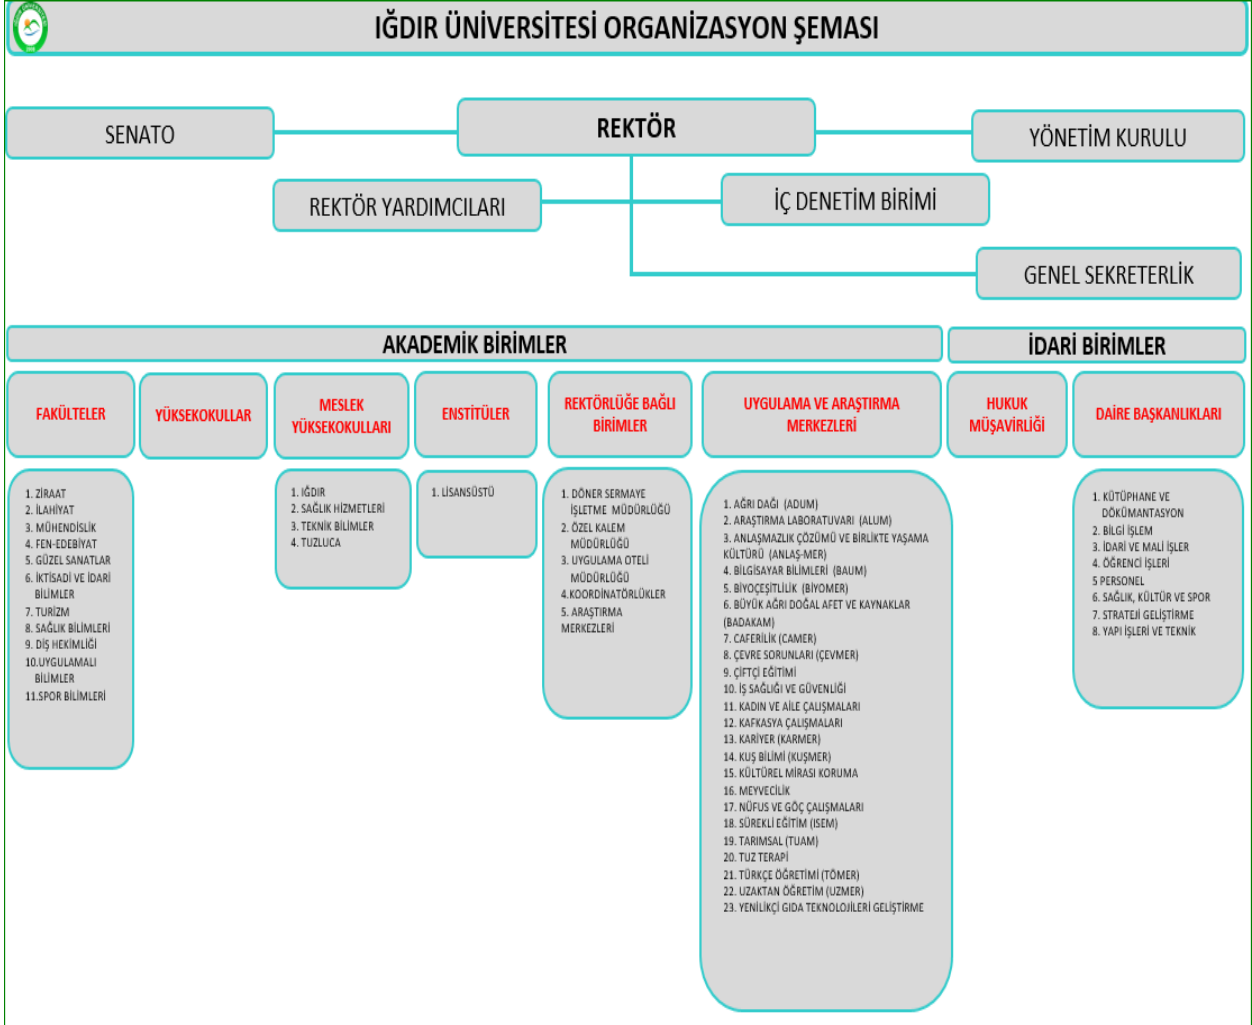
IĞDIR ÜNİVERSİTESİ ORGANİZASYON ŞEMASI

SENATO

REKTÖR

YÖNETİM KURULU

REKTÖR YARDIMCILARI

İÇ DENETİM BİRİMİ

GENEL SEKRETERLİK

AKADEMİK BİRİMLER

İDARİ BİRİMLER

FAKÜLTELER

YÜKSEKOKULLAR

MESLEK YÜKSEKOKULLARI

ENSTİTÜLER

REKTÖRLÜĞE BAĞLI BİRİMLER

UYGULAMA VE ARAŞTIRMA MERKEZLERİ

HUKUK MÜŞAVİRLİĞİ

DAİRE BAŞKANLIKLARI

1. ZİRAAT
2. İLAHİYAT
3. MÜHENDİSLİK
4. FEN-EDEBİYAT
5. GÜZEL SANATLAR
6. İKTİSADİ VE İDARİ BİLİMLER
7. TURİZM
8. SAĞLIK BİLİMLERİ
9. DİŞ HEKİMLİĞİ
10.UYGULAMALI BİLİMLER
11.SPOR BİLİMLERİ

1. IĞDIR
2. SAĞLIK HİZMETLERİ
3. TEKNİK BİLİMLER
4. TUZLUCA

1. LİSANSÜSTÜ

1. DÖNER SERMAYE İŞLETME MÜDÜRLÜĞÜ
2. ÖZEL KALEM MÜDÜRLÜĞÜ
3. UYGULAMA OTELİ MÜDÜRLÜĞÜ
4.KOORDİNATÖRLÜKLER
5. ARAŞTIRMA MERKEZLERİ

1. AĞRI DAĞI (ADUM)
2. ARAŞTIRMA LABORATUVARI (ALUM)
3. ANLAŞMAZLIK ÇÖZÜMÜ VE BİRLİKTE YAŞAMA KÜLTÜRÜ (ANLAŞ-MER)
4. BİLGİSAYAR BİLİMLERİ (BAUM)
5. BİYOÇEŞİTLİLİK (BİYOMER)
6. BÜYÜK AĞRI DOĞAL AFET VE KAYNAKLAR (BADAKAM)
7. CAFERİLİK (CAMER)
8. ÇEVRE SORUNLARI (ÇEVMER)
9. ÇİFTÇİ EĞİTİMİ
10. İŞ SAĞLIĞI VE GÜVENLİĞİ
11. KADIN VE AİLE ÇALIŞMALARI
12. KAFKASYA ÇALIŞMALARI
13. KARİYER (KARMER)
14. KUŞ BİLİMİ (KUŞMER)
15. KÜLTÜREL MİRASI KORUMA
16. MEYVECİLİK
17. NÜFUS VE GÖÇ ÇALIŞMALARI
18. SÜREKLİ EĞİTİM (ISEM)
19. TARIMSAL (TUAM)
20. TUZ TERAPİ
21. TÜRKÇE ÖĞRETİMİ (TÖMER)
22. UZAKTAN ÖĞRETİM (UZMER)
23. YENİLİKÇİ GIDA TEKNOLOJİLERİ GELİŞTİRME

1. KÜTÜPHANE VE DÖKÜMANTASYON
2. BİLGİ İŞLEM
3. İDARİ VE MALİ İŞLER
4. ÖĞRENCİ İŞLERİ
5 PERSONEL
6. SAĞLIK, KÜLTÜR VE SPOR
7. STRATEJİ GELİŞTİRME
8. YAPI İŞLERİ VE TEKNİK